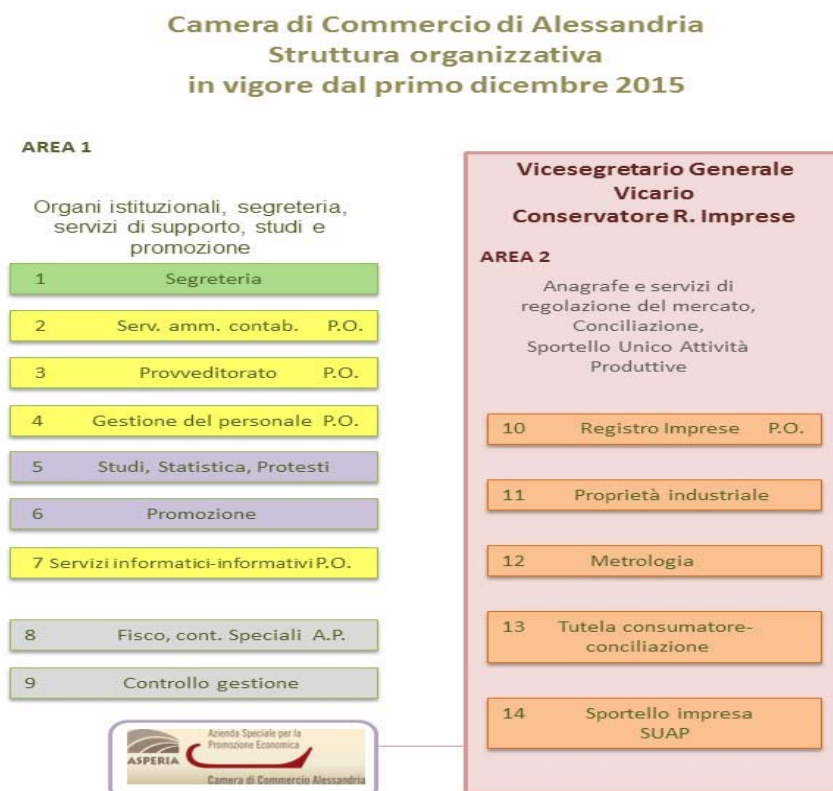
Camera di Commercio di Alessandria
Struttura organizzativa
in vigore dal primo dicembre 2015

AREA 1

Organi istituzionali, segreteria, servizi di supporto, studi e promozione

1 Segreteria

2 Serv. amm. contab. P.O.

3 Provveditorato P.O.

4 Gestione del personale P.O.

5 Studi, Statistica, Protesti

6 Promozione

7 Servizi informatici-informativi P.O.

8 Fisco, cont. Speciali A.P.

9 Controllo gestione

ASPERIA Azienda Speciale per la Promozione Economica Camera di Commercio Alessandria

Vicesegretario Generale Vicario Conservatore R. Imprese

AREA 2

Anagrafe e servizi di regolazione del mercato, Conciliazione, Sportello Unico Attività Produttive

10 Registro Imprese P.O.

11 Proprietà industriale

12 Metrologia

13 Tutela consumatore-conciliazione

14 Sportello impresa SUAP